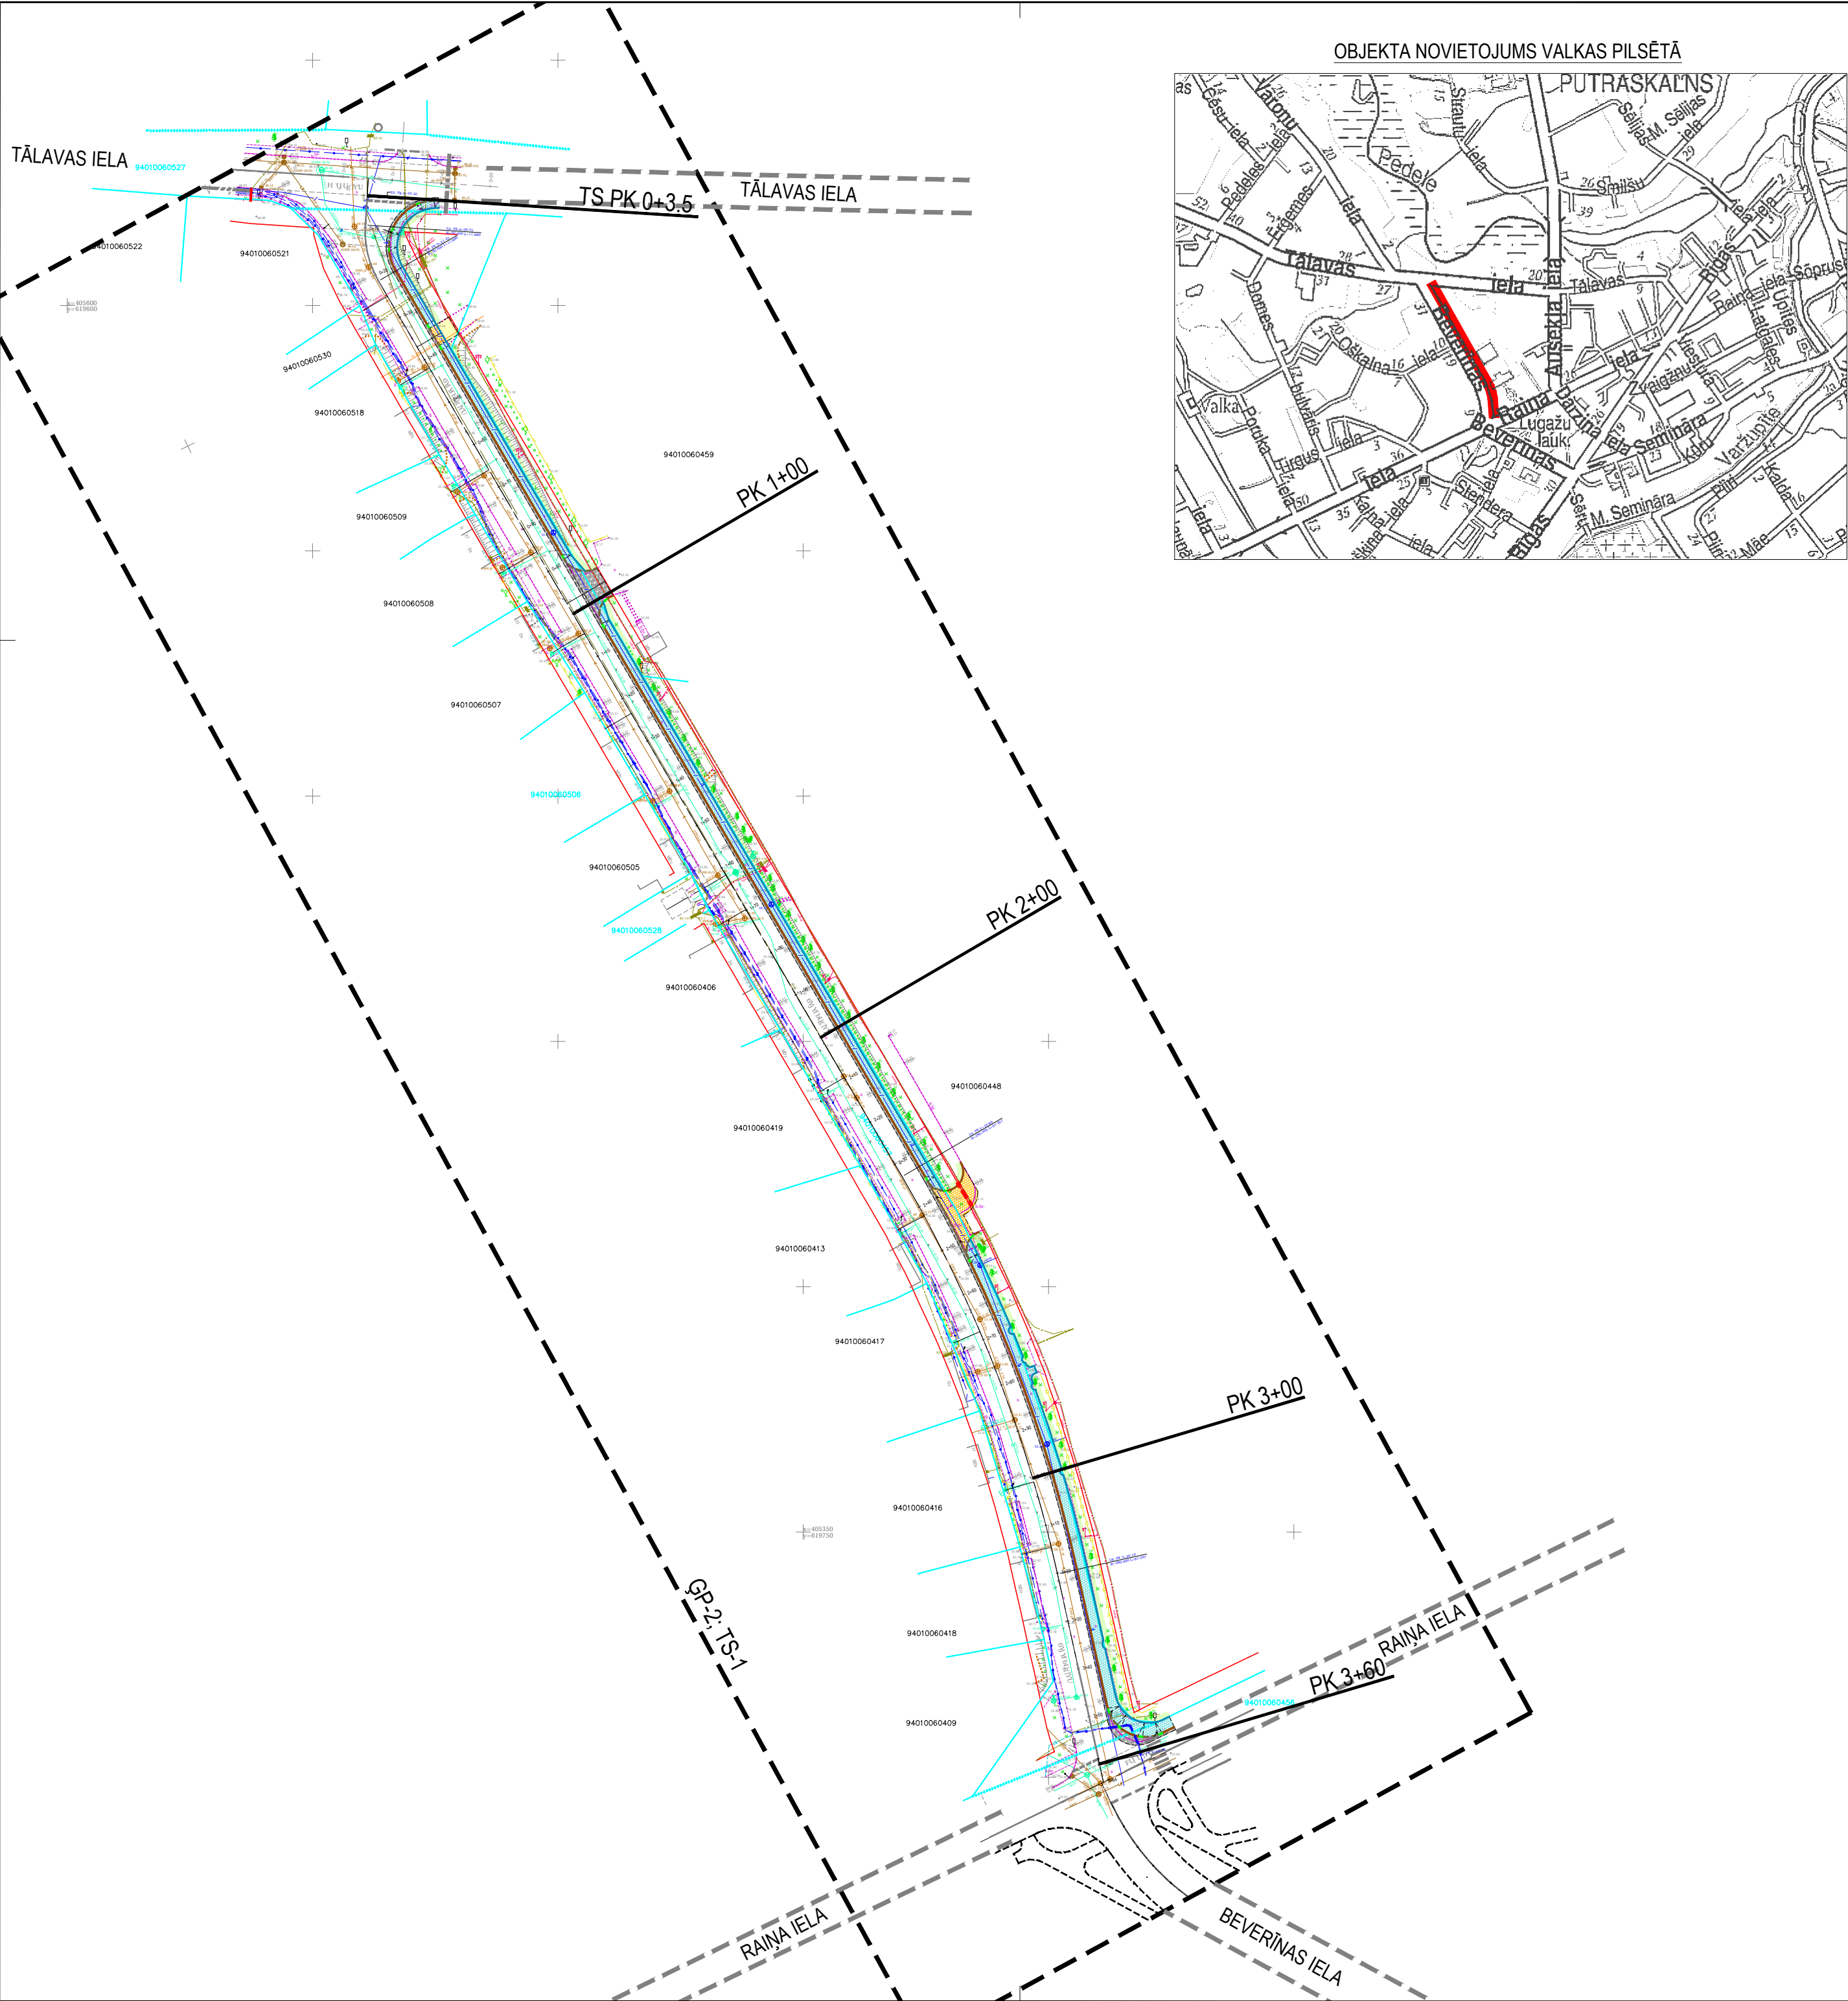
OBJEKTA NOVIETOJUMS VALKAS PILSĒTĀ

PUTRASKALNS
Cēsu iela
Varoņu iela
Pedeles iela
Pedele
Straumes iela
Strautu iela
M. Sējas iela
Sējas
Smilšu
Tālavas iela
Ausekļa iela
Tālavas
Rīgas
Raiņa iela
Sēpruša
Upītes
Domes
Ošākalna iela
Beverīnas
Raiņa
Dārza
Lugažu lauki
Valka
Poruka
bulvāris
Tirgus iela
Beverīnas iela
Vaižgaņus
Semināra
Kūru
Varžupīte
Kalna
Stendera
Ķiršu
Kalna iela
M. Semināra
Pils
Māe

TĀLAVAS IELA
94010060527
TĀLAVAS IELA
TS PK 0+3.5
94010060522
94010060521
94010060530
94010060518
94010060459
PK 1+00
94010060509
94010060508
94010060507
94010060506
94010060505
94010060528
PK 2+00
94010060406
94010060448
94010060419
94010060413
94010060417
PK 3+00
94010060416
94010060418
94010060409
PK 3+60
94010060456
RAIŅA IELA
GP-2, TS-1
RAIŅA IELA
BEVERĪNAS IELA